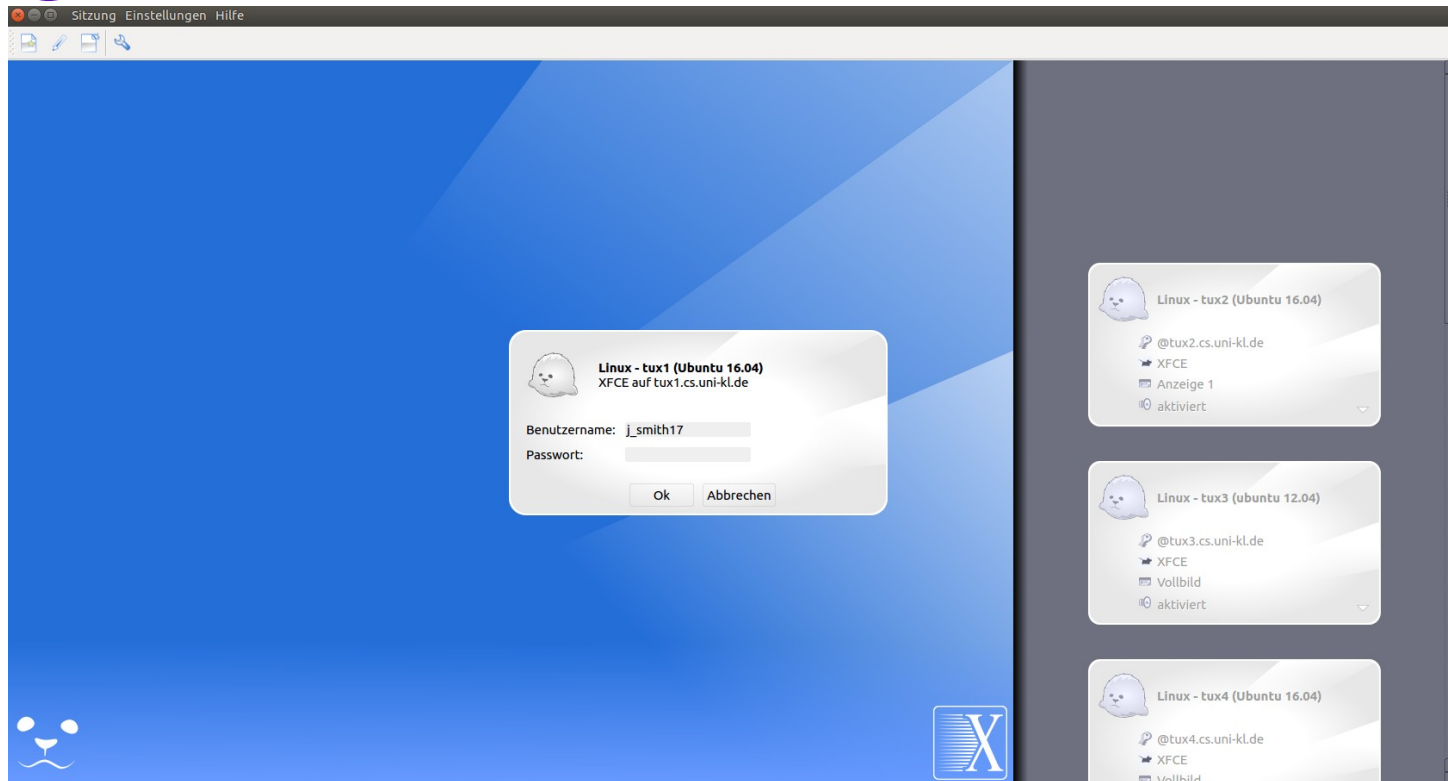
Sitzung Einstellungen Hilfe

Linux - tux1 (Ubuntu 16.04)
XFCE auf tux1.cs.uni-kl.de

Benutzername: j_smith17
Passwort:

Ok Abbrechen

Linux - tux2 (Ubuntu 16.04)
@tux2.cs.uni-kl.de
XFCE
Anzeige 1
aktiviert

Linux - tux3 (ubuntu 12.04)
@tux3.cs.uni-kl.de
XFCE
Vollbild
aktiviert

Linux - tux4 (Ubuntu 16.04)
@tux4.cs.uni-kl.de
XFCE
Vollbild